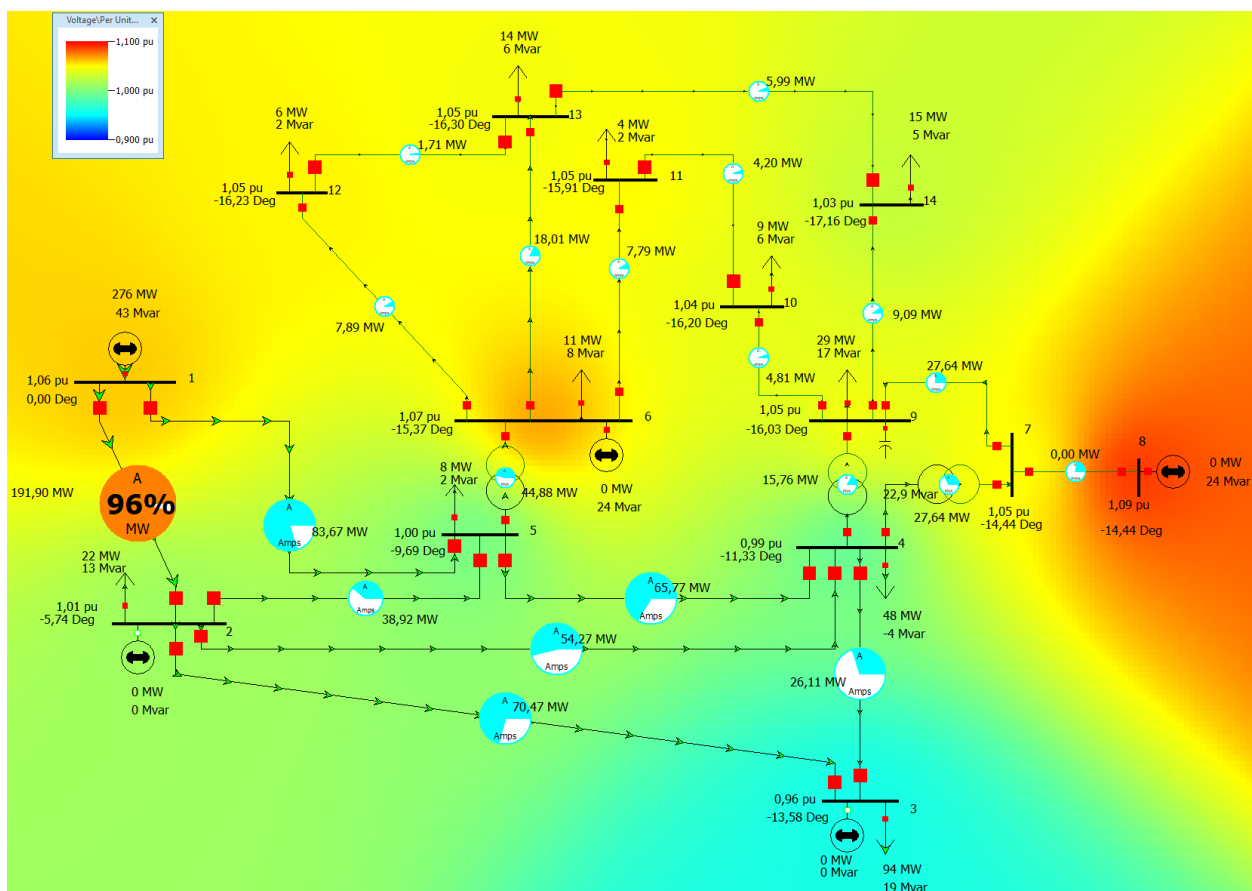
Voltage\Per Unit...
1,100 pu
1,000 pu
0,900 pu

14 MW
6 Mvar
1,05 pu
-16,30 Deg
13
5,99 MW
6 MW
2 Mvar
1,71 MW
4 MW
2 Mvar
15 MW
5 Mvar
1,05 pu
-16,23 Deg
12
1,05 pu
-15,91 Deg
11
4,20 MW
1,03 pu
-17,16 Deg
14
18,01 MW
7,79 MW
9 MW
6 Mvar
1,04 pu
-16,20 Deg
10
276 MW
43 Mvar
7,89 MW
9,09 MW
11 MW
8 Mvar
29 MW
17 Mvar
1,06 pu
0,00 Deg
1
4,81 MW
27,64 MW
1,07 pu
-15,37 Deg
6
1,05 pu
-16,03 Deg
9
7
8
8 MW
2 Mvar
44,88 MW
0 MW
24 Mvar
15,76 MW
0,00 MW
0 MW
24 Mvar
191,90 MW
A
96%
MW
22,9 MW
83,67 MW
1,00 pu
-9,69 Deg
5
27,64 MW
1,05 pu
-14,44 Deg
1,09 pu
-14,44 Deg
22 MW
13 Mvar
0,99 pu
-11,33 Deg
4
65,77 MW
38,92 MW
1,01 pu
-5,74 Deg
2
48 MW
-4 Mvar
54,27 MW
0 MW
0 Mvar
26,11 MW
70,47 MW
Amps
0,96 pu
-13,58 Deg
3
0 MW
0 Mvar
94 MW
19 Mvar